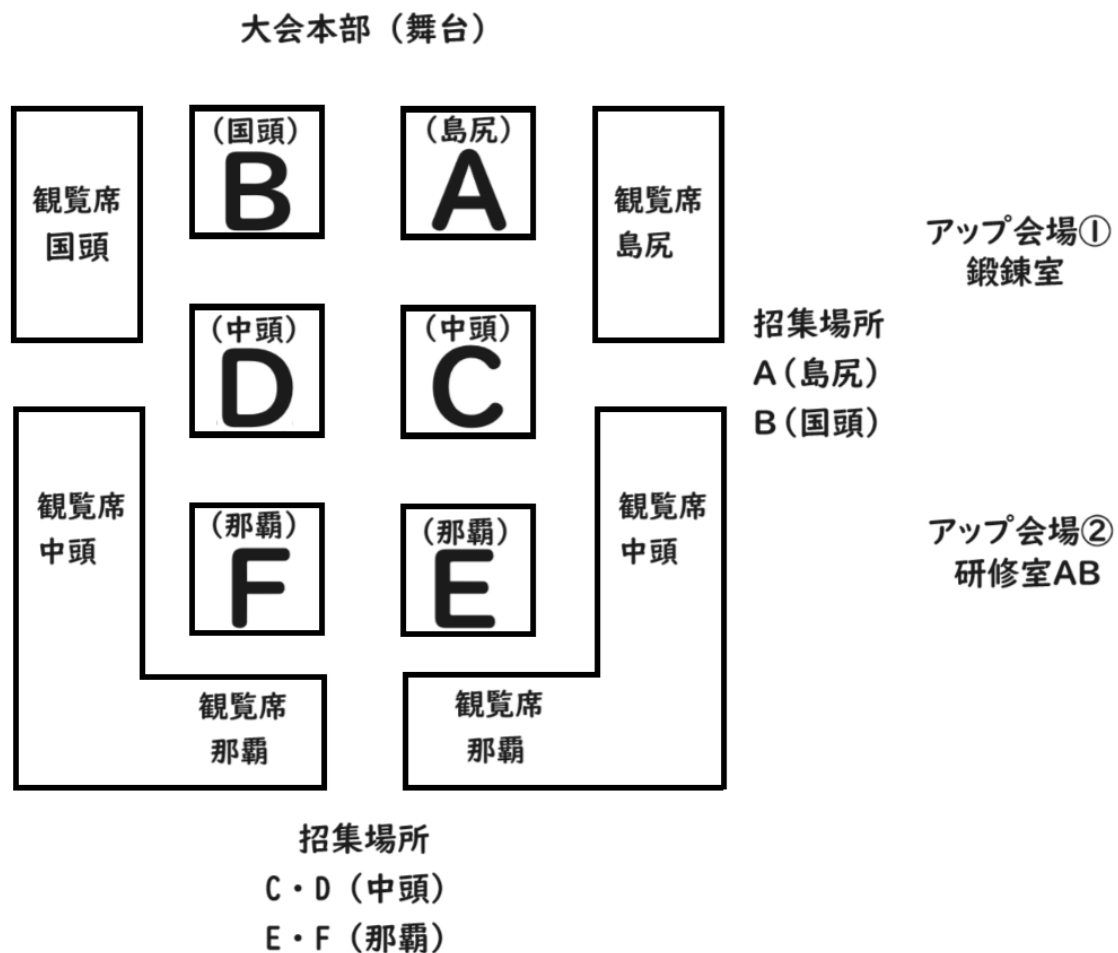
大会本部（舞台）

観覧席
国頭

（国頭）
B

（島尻）
A

観覧席
島尻

アップ会場①
鍛錬室

（中頭）
D

（中頭）
C

招集場所
A（島尻）
B（国頭）

観覧席
中頭

（那覇）
F

（那覇）
E

観覧席
中頭

アップ会場②
研修室AB

観覧席
那覇

観覧席
那覇

招集場所
C・D（中頭）
E・F（那覇）